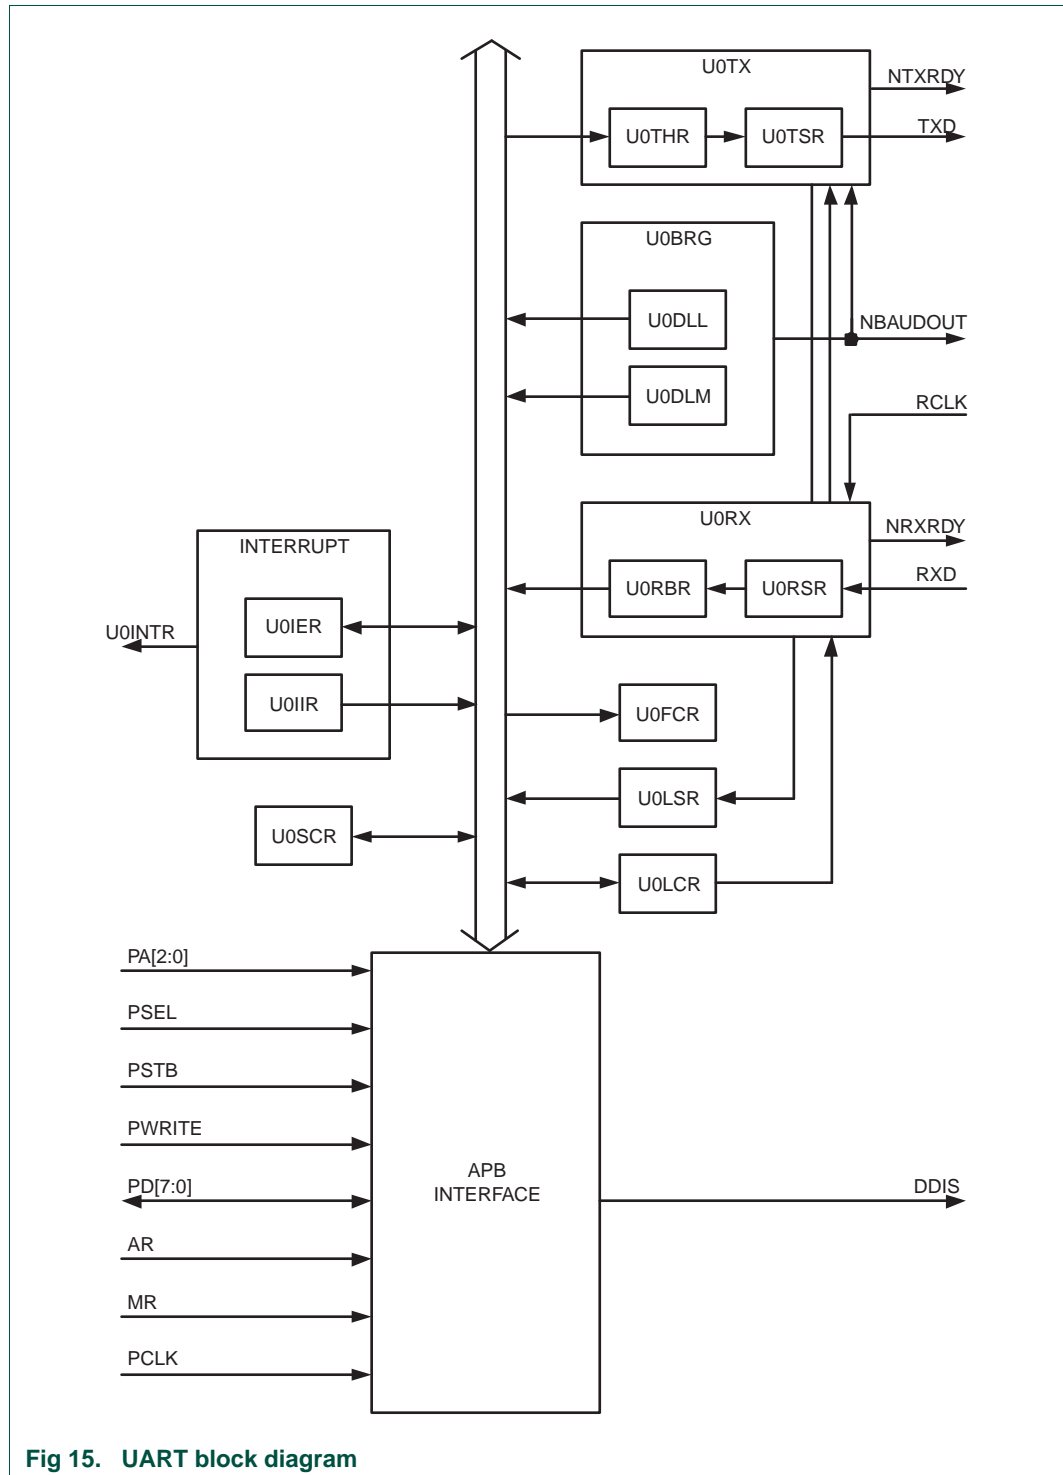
U0TX
NTXRDY
U0THR
U0TSR
TXD
U0BRG
U0DLL
NBAUDOUT
U0DLM
RCLK
U0RX
NRXRDY
INTERRUPT
U0RBR
U0RSR
RXD
U0INTR
U0IER
U0IIR
U0FCR
U0LSR
U0SCR
U0LCR
PA[2:0]
PSEL
PSTB
PWRITE
APB INTERFACE
PD[7:0]
DDIS
AR
MR
PCLK

Fig 15. UART block diagram